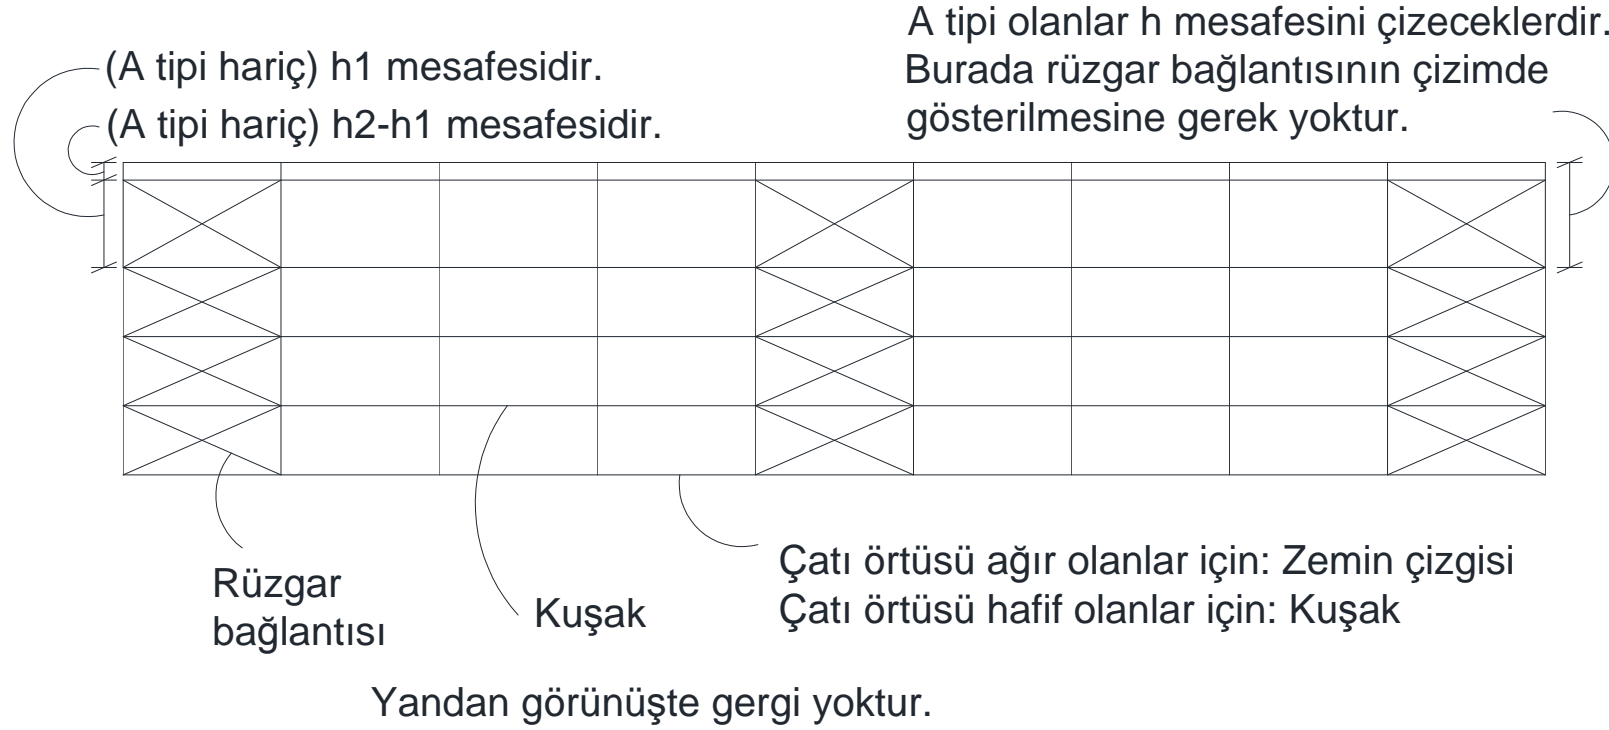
(A tipi hariç) h1 mesafesidir.

(A tipi hariç) h2-h1 mesafesidir.

A tipi olanlar h mesafesini çizeceklerdir. Burada rüzgar bağlantısının çizimde gösterilmesine gerek yoktur.

Rüzgar bağlantısı

Kuşak

Çatı örtüsü ağır olanlar için: Zemin çizgisi
Çatı örtüsü hafif olanlar için: Kuşak

Yandan görünüşte gergi yoktur.